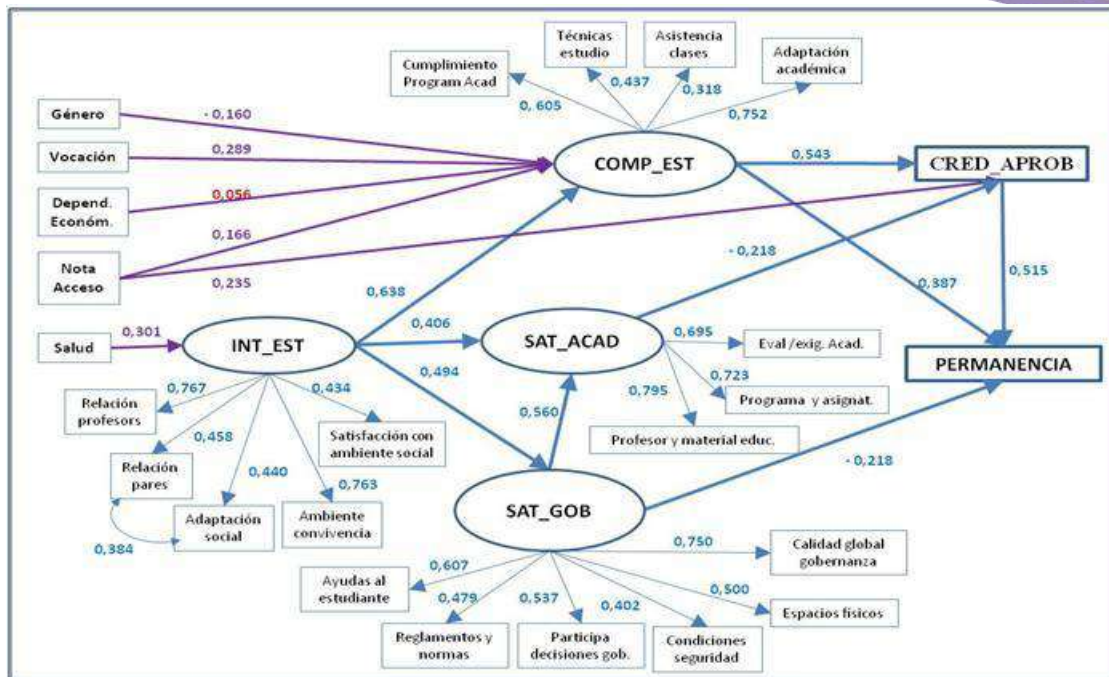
Técnicas estudio

Asistencia clases

Cumplimiento Program Acad

Adaptación académica

0,605

0,437

0,318

0,752

Género

- 0,160

Vocación

0,289

Depend. Económ.

0,056

0,166

Nota Acceso

0,235

COMP_EST

0,543

CRED_APROB

- 0,218

0,515

0,387

0,638

Salud

0,301

INT_EST

0,406

SAT_ACAD

0,695

Eval /exig. Acad.

0,723

Programa y asignat.

0,795

Profesor y material educ.

PERMANENCIA

0,494

0,560

0,767

Relación profesors

0,434

0,458

Satisfacción con ambiente social

Relación pares

0,440

0,763

Adaptación social

Ambiente convivencia

0,384

SAT_GOB

- 0,218

0,750

Calidad global gobernanza

0,607

Ayudas al estudiante

0,500

Espacios físicos

0,479

0,537

0,402

Reglamentos y normas

Participa decisiones gob.

Condiciones seguridad